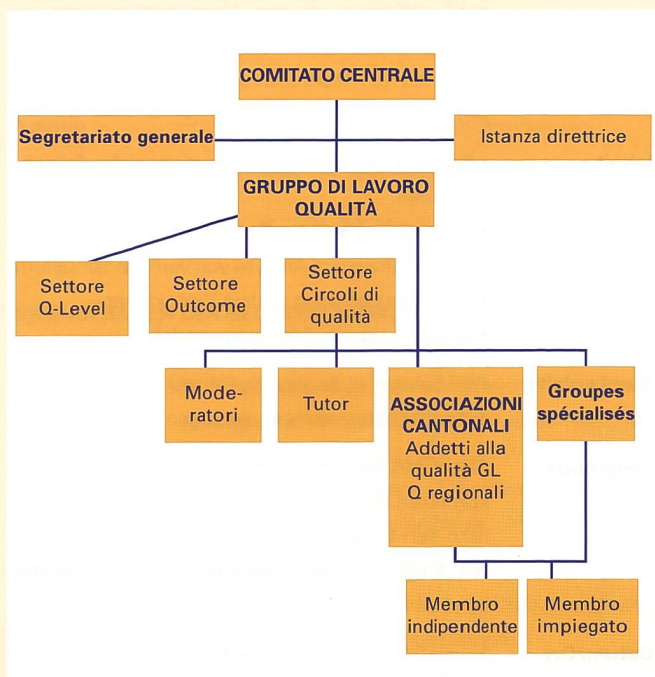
COMITATO CENTRALE

Segretariato generale

Istanza direttrice

GRUPPO DI LAVORO QUALITÀ

Settore Q-Level

Settore Outcome

Settore Circoli di qualità

Moderatori

Tutor

ASSOCIAZIONI CANTONALI
Addetti alla qualità GL Q regionali

Groupes spécialisés

Membro indipendente

Membro impiegato